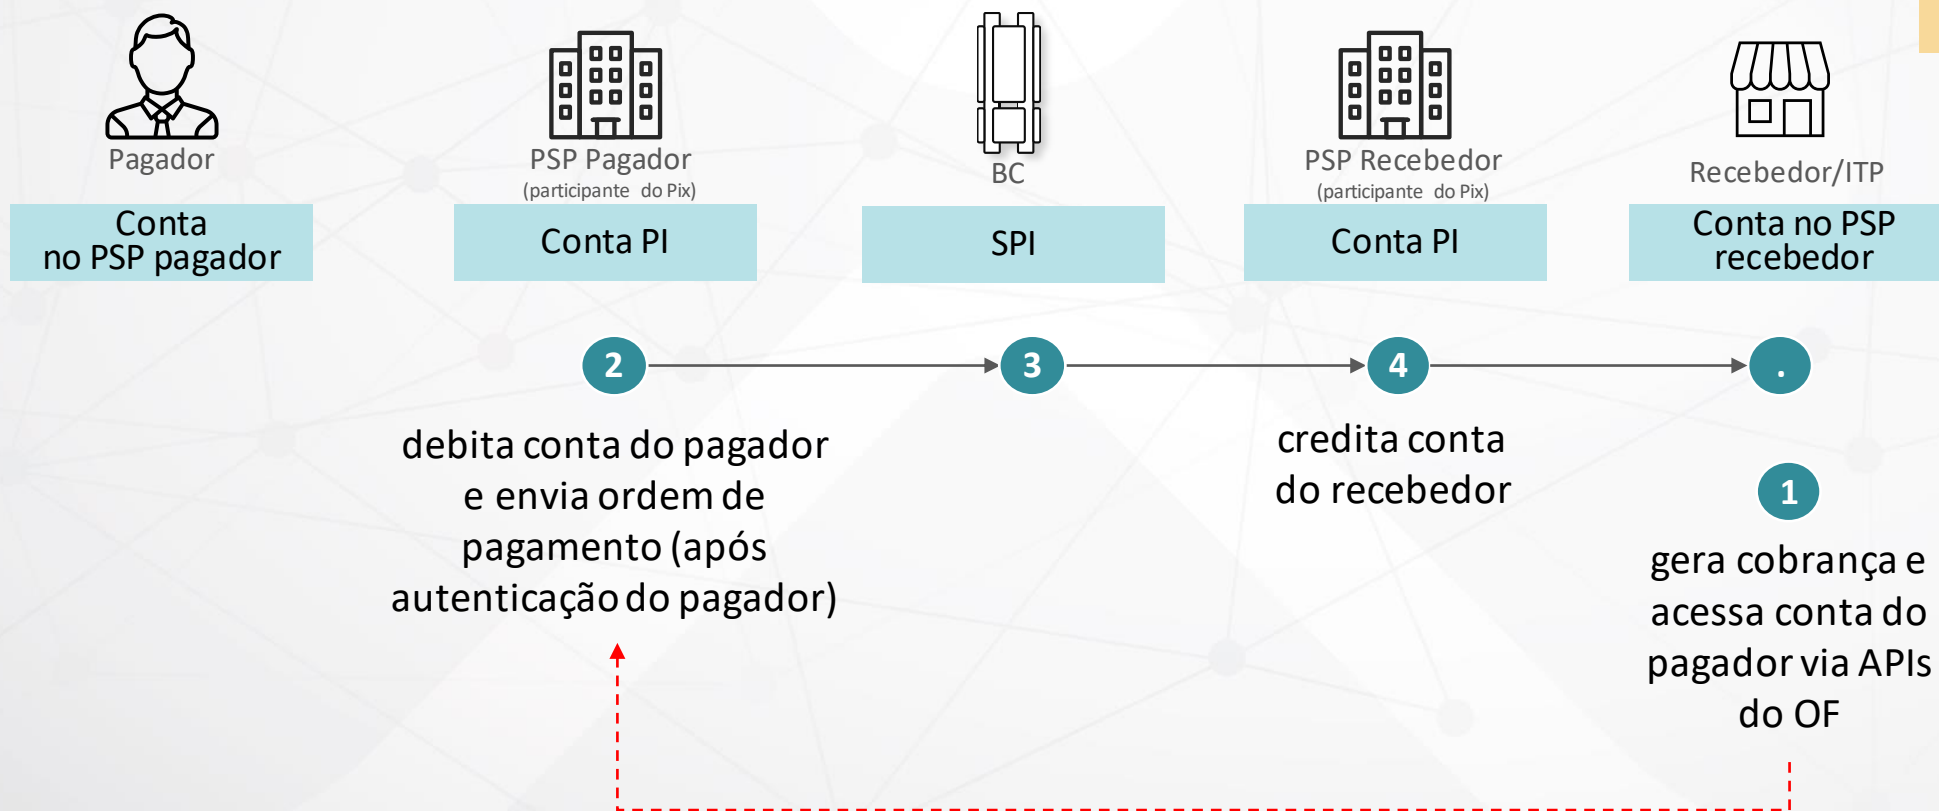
Pagador

Conta no PSP pagador

PSP Pagador
(participante do Pix)

Conta PI

BC

SPI

PSP Recebedor
(participante do Pix)

Conta PI

Recebedor/ITP

Conta no PSP recebedor

2

3

4

.

debita conta do pagador e envia ordem de pagamento (após autenticação do pagador)

credita conta do recebedor

1

gera cobrança e acessa conta do pagador via APIs do OF